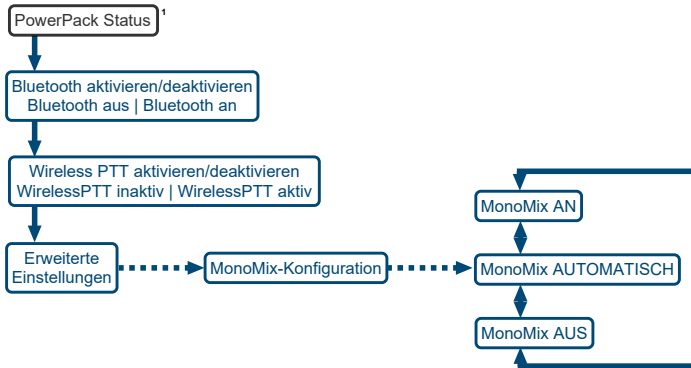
PowerPack Status ¹

Bluetooth aktivieren/deaktivieren
Bluetooth aus | Bluetooth an

Wireless PTT aktivieren/deaktivieren
WirelessPTT inaktiv | WirelessPTT aktiv

Erweiterte Einstellungen

MonoMix-Konfiguration

MonoMix AN

MonoMix AUTOMATISCH

MonoMix AUS